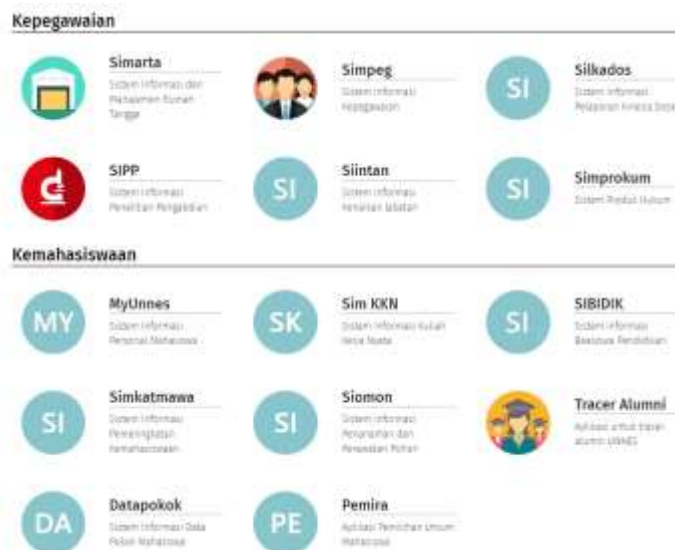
Kepegawaian

Simarta
Sistem Informasi dan Manajemen Rumah Tangga

Simpeg
Sistem Informasi Kepegawaian

SI
Silkados
Sistem Informasi Pelaporan Kinerja Dosen

SIPP
Sistem Informasi Penelitian Pengabdian

SI
Siintan
Sistem Informasi Kenaikan Jabatan

SI
Simprokum
Sistem Produk Hukum

Kemahasiswaan

MY
MyUnnes
Sistem Informasi Personal Mahasiswa

SK
Sim KKN
Sistem Informasi Kuliah Kerja Nyata

SI
SIBIDIK
Sistem Informasi Beasiswa Pendidikan

SI
Simkatmawa
Sistem Informasi Peningkatan Kemahasiswaan

SI
Siomon
Sistem Informasi Penanaman dan Perawatan Pohon

Tracer Alumni
Aplikasi untuk tracer alumni UNNES

DA
Datapokok
Sistem Informasi Data Pokok Mahasiswa

PE
Pemira
Aplikasi Pemilihan Umum Mahasiswa